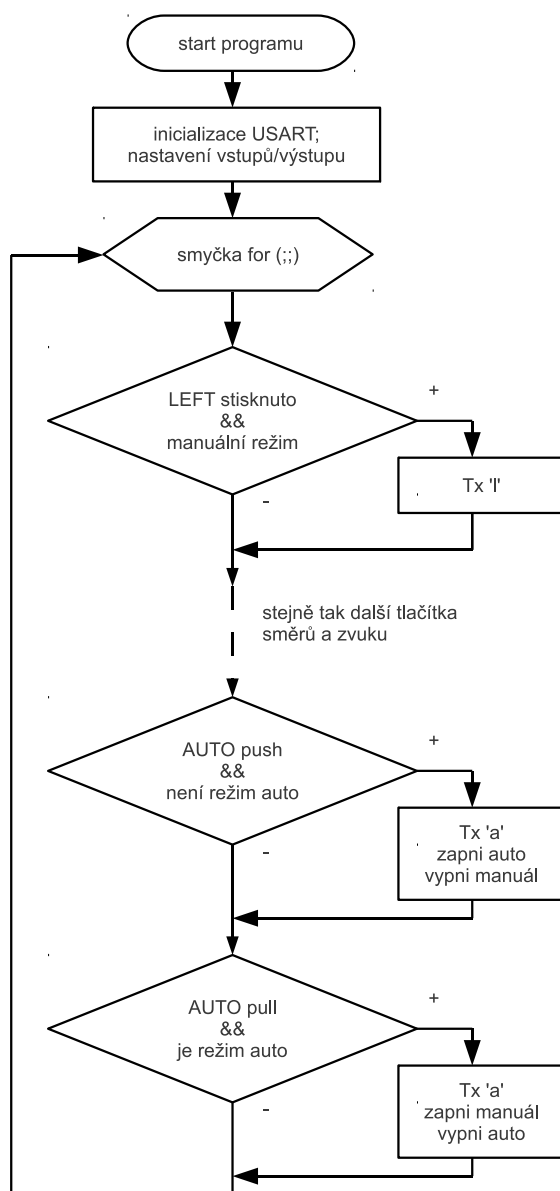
start programu

inicializace USART;
nastavení vstupů/výstupu

smyčka for (;;)

LEFT stisknuto
&&
manuální režim

+

Tx 'l'

-

stejně tak další tlačítka
směrů a zvuku

AUTO push
&&
není režim auto

+

Tx 'a'
zapni auto
vypni manuál

-

AUTO pull
&&
je režim auto

+

Tx 'a'
zapni manuál
vypni auto

-